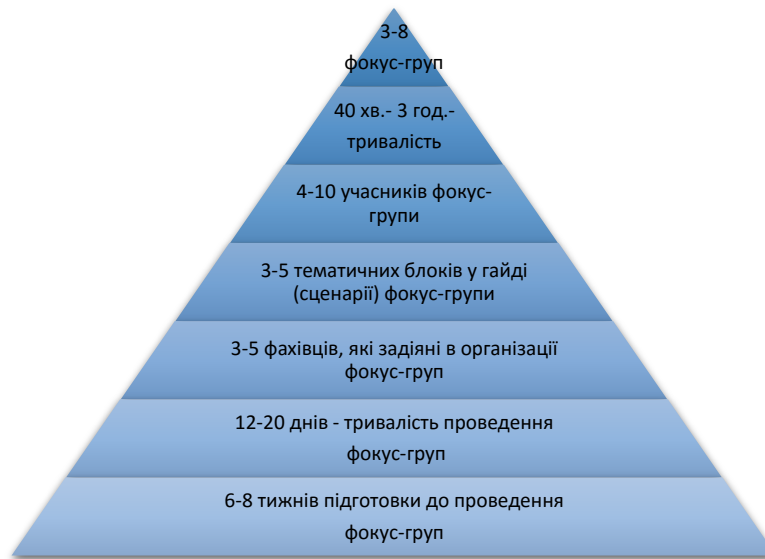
3-8
фокус-груп

40 хв.- 3 год.-
тривалість

4-10 учасників фокус-
групи

3-5 тематичних блоків у гайді
(сценарії) фокус-групи

3-5 фахівців, які задіяні в організації
фокус-груп

12-20 днів - тривалість проведення
фокус-груп

6-8 тижнів підготовки до проведення
фокус-груп